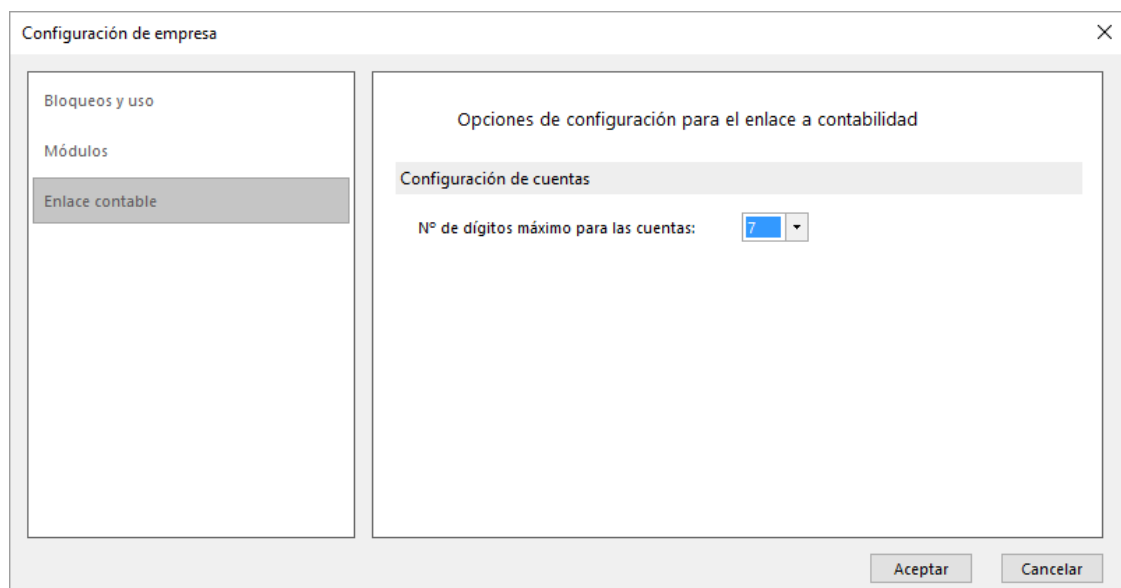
Configuración de empresa

×

Bloqueos y uso

Módulos

Enlace contable

Opciones de configuración para el enlace a contabilidad

Configuración de cuentas

Nº de dígitos máximo para las cuentas: 7

Aceptar

Cancelar